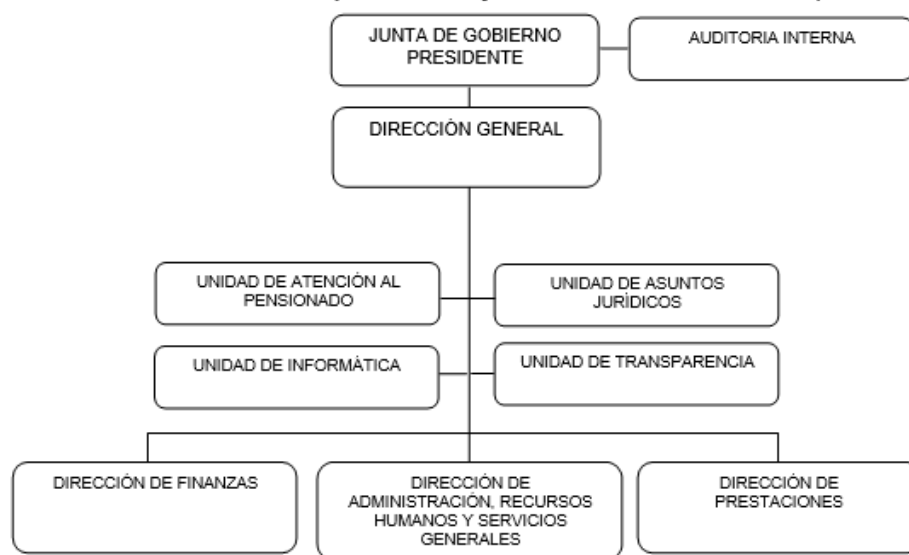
JUNTA DE GOBIERNO PRESIDENTE

AUDITORIA INTERNA

DIRECCIÓN GENERAL

UNIDAD DE ATENCIÓN AL PENSIONADO

UNIDAD DE ASUNTOS JURÍDICOS

UNIDAD DE INFORMÁTICA

UNIDAD DE TRANSPARENCIA

DIRECCIÓN DE FINANZAS

DIRECCIÓN DE ADMINISTRACIÓN, RECURSOS HUMANOS Y SERVICIOS GENERALES

DIRECCIÓN DE PRESTACIONES